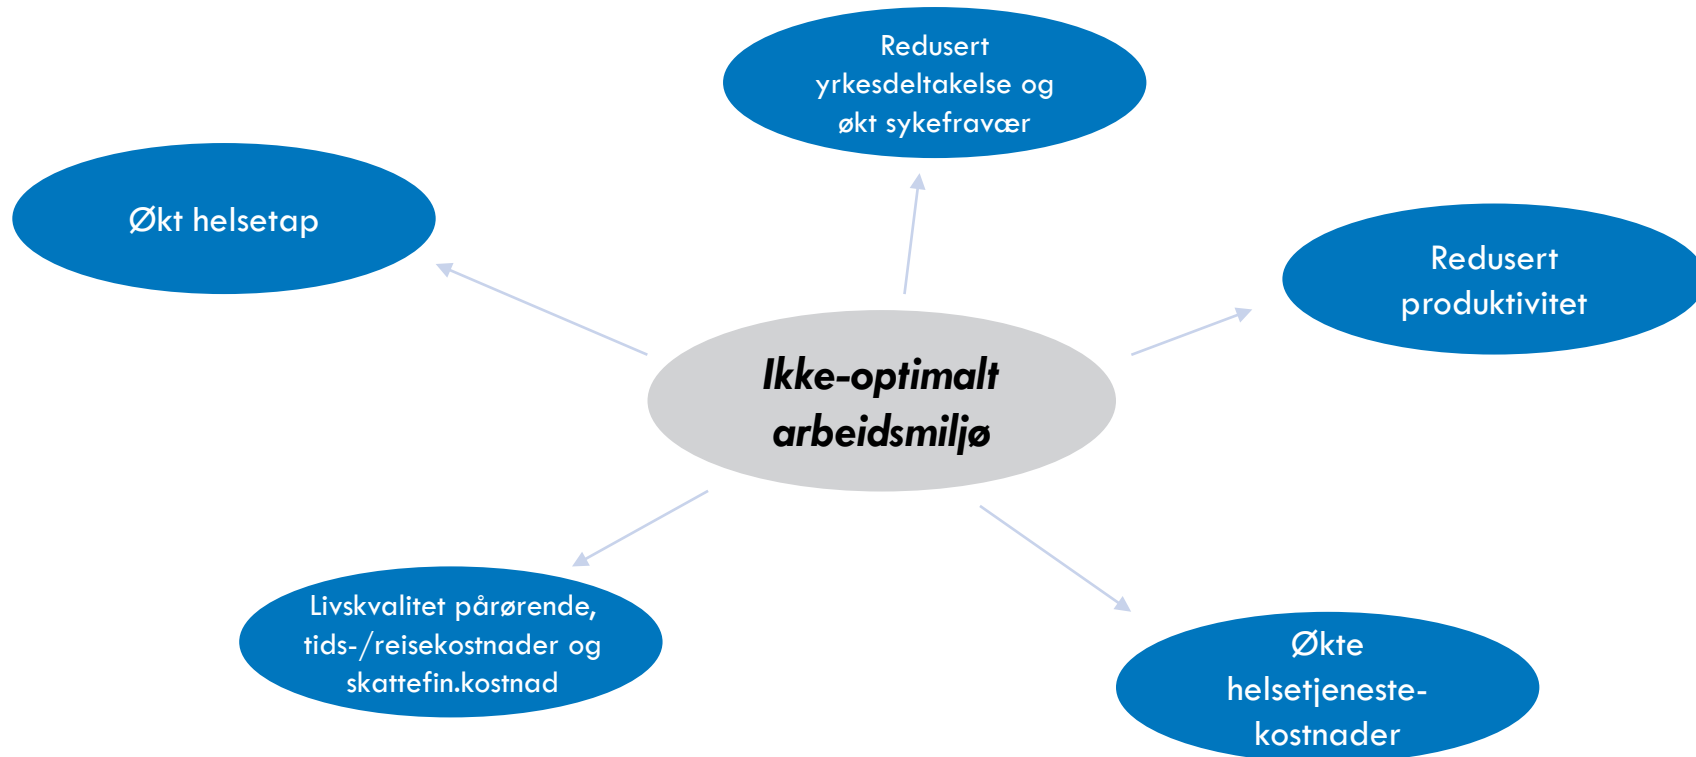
Redusert yrkesdeltakelse og økt sykefravær

Økt helsetap

Redusert produktivitet

Ikke-optimalt arbeidsmiljø

Livskvalitet pårørende, tids-/reisekostnader og skattefin.kostnad

Økte helsetjeneste-kostnader